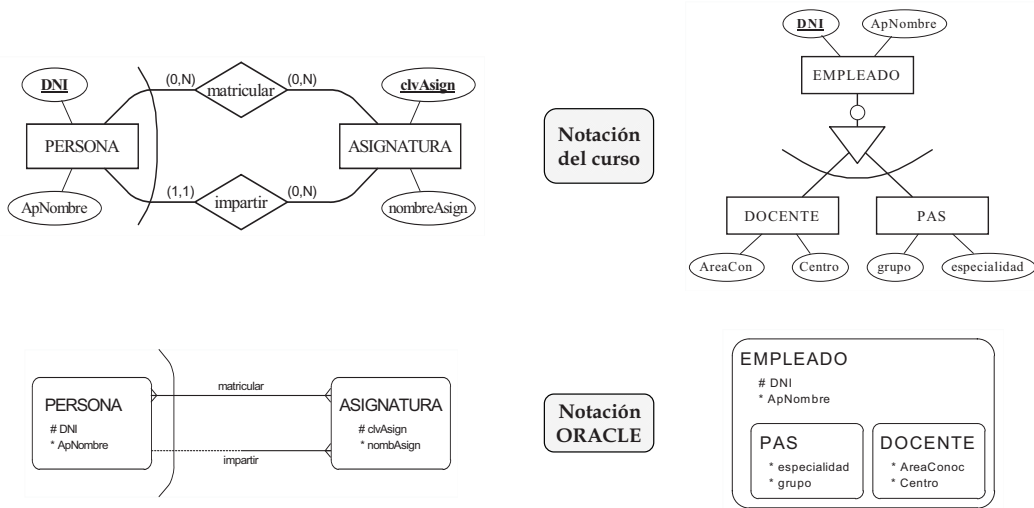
DNI
PERSONA
ApNombre
(0,N)
matricular
(0,N)
(1,1)
impartir
(0,N)
clvAsign
ASIGNATURA
nombreAsign

Notación del curso

DNI
ApNombre
EMPLEADO
DOCENTE
PAS
AreaCon
Centro
grupo
especialidad

PERSONA
# DNI
* ApNombre
matricular
impartir
ASIGNATURA
# clvAsign
* nombAsign

Notación ORACLE

EMPLEADO
# DNI
* ApNombre
PAS
* especialidad
* grupo
DOCENTE
* AreaConoc
* Centro